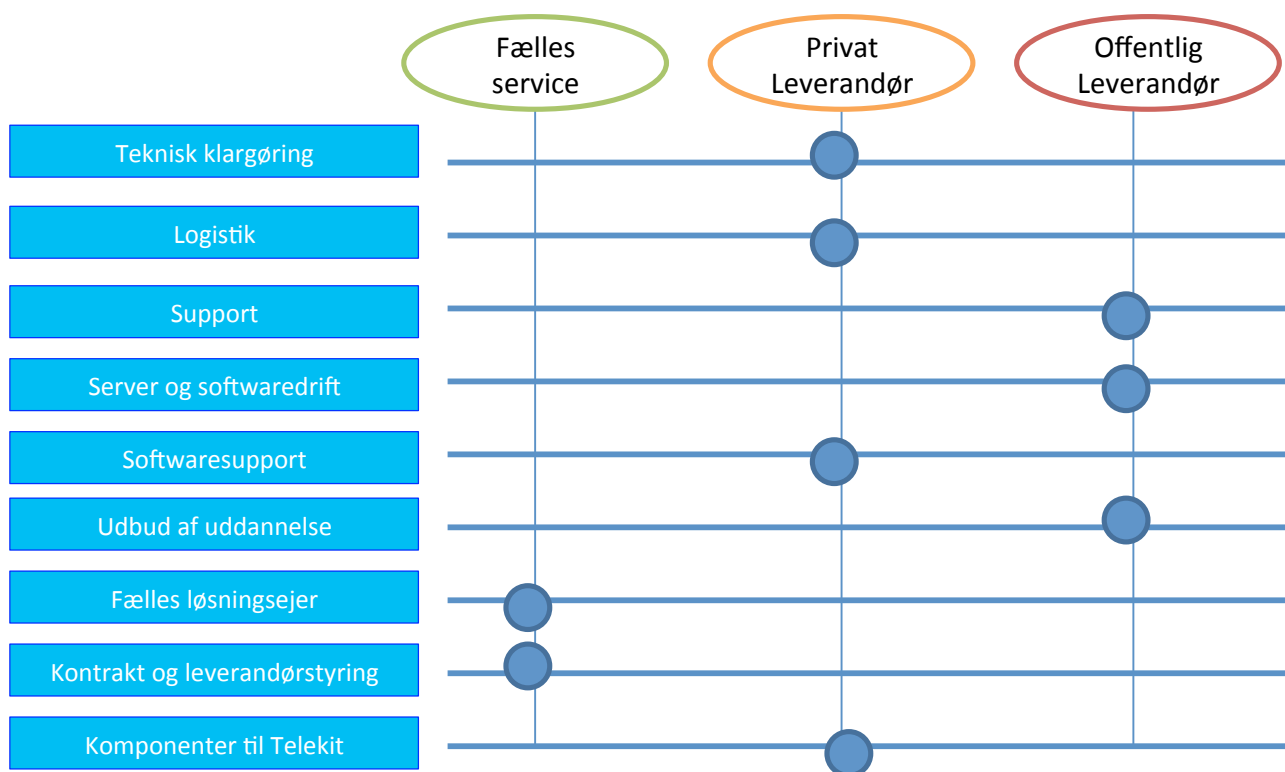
Fælles service

Privat Leverandør

Offentlig Leverandør

Teknisk klargøring

Logistik

Support

Server og softwaredrift

Softwaresupport

Udbud af uddannelse

Fælles løsningsejer

Kontrakt og leverandørstyring

Komponenter til Telekit